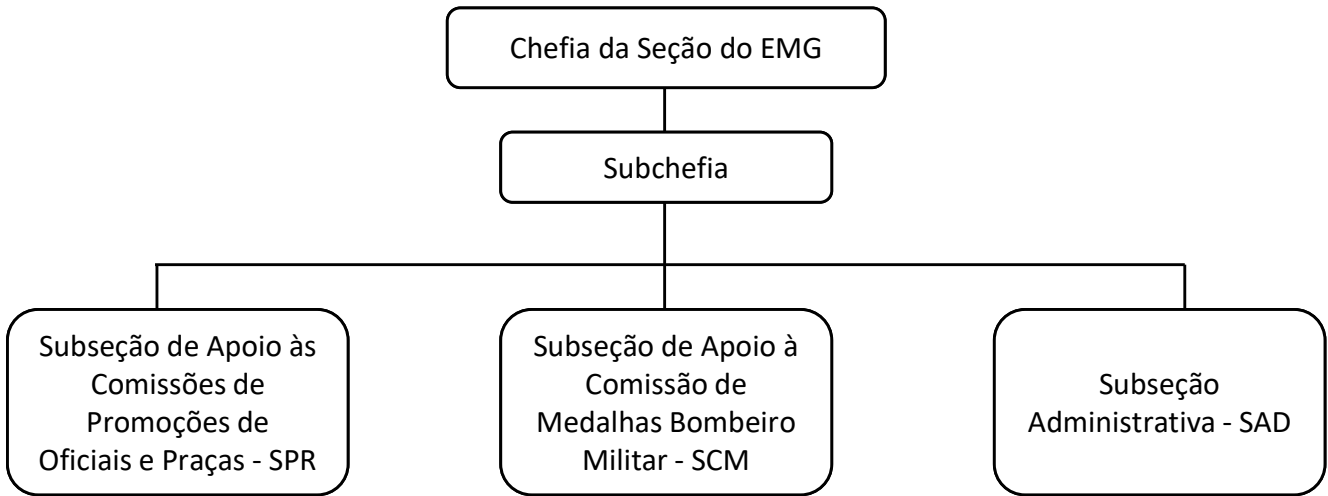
Chefia da Seção do EMG

Subchefia

Subseção de Apoio às Comissões de Promoções de Oficiais e Praças - SPR

Subseção de Apoio à Comissão de Medalhas Bombeiro Militar - SCM

Subseção Administrativa - SAD